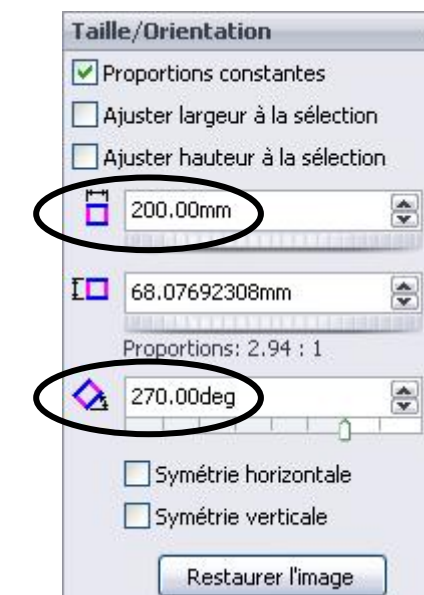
Taille/Orientation

Proportions constantes

Ajuster largeur à la sélection

Ajuster hauteur à la sélection

200.00mm

68.07692308mm

Proportions: 2.94 : 1

270.00deg

Symétrie horizontale

Symétrie verticale

Restaurer l'image